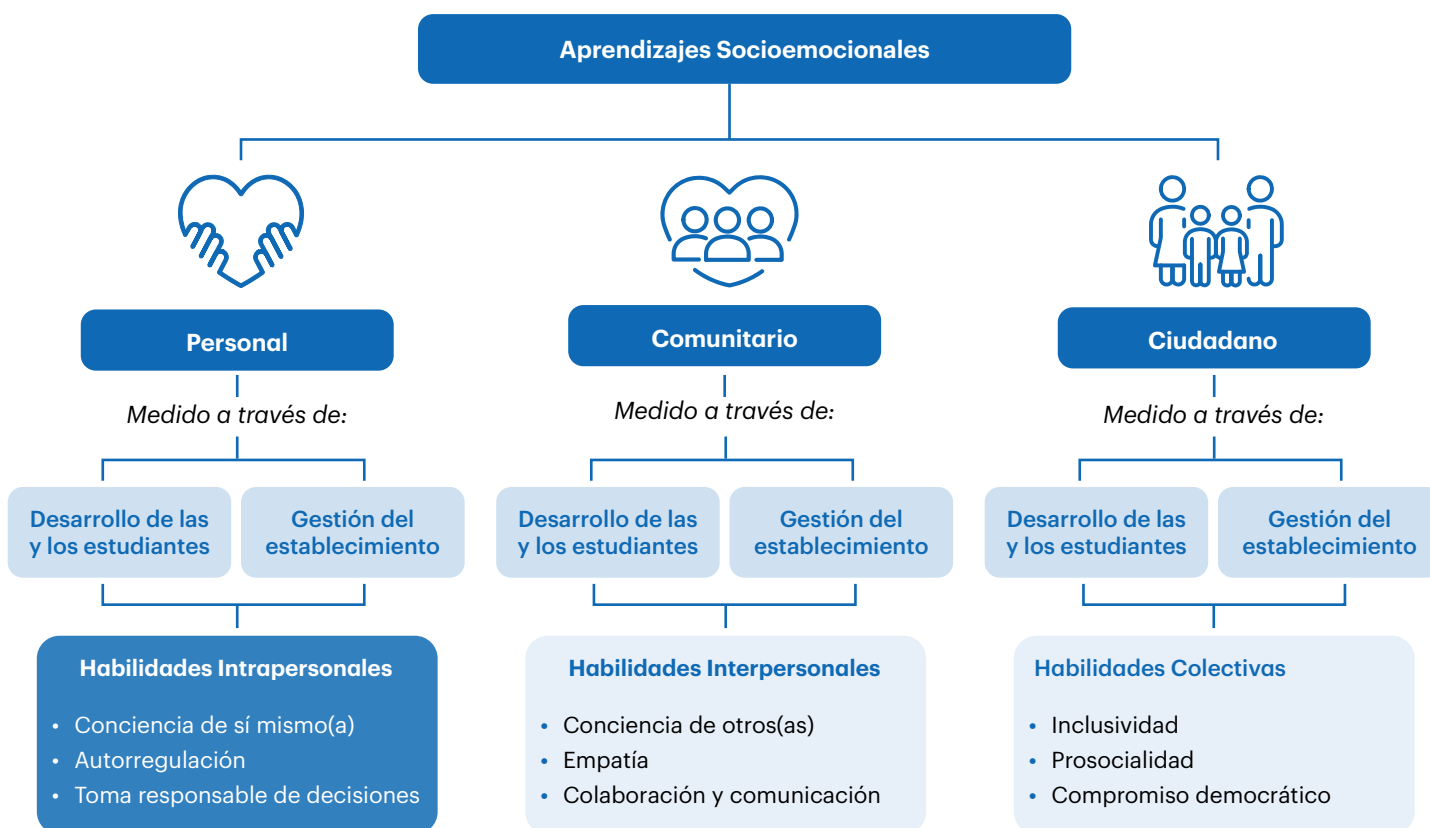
Aprendizajes Socioemocionales

Personal

Medido a través de:

Desarrollo de las y los estudiantes

Gestión del establecimiento

Habilidades Intrapersonales

- Conciencia de sí mismo(a)
- Autorregulación
- Toma responsable de decisiones

Comunitario

Medido a través de:

Desarrollo de las y los estudiantes

Gestión del establecimiento

Habilidades Interpersonales

- Conciencia de otros(as)
- Empatía
- Colaboración y comunicación

Ciudadano

Medido a través de:

Desarrollo de las y los estudiantes

Gestión del establecimiento

Habilidades Colectivas

- Inclusividad
- Prosocialidad
- Compromiso democrático